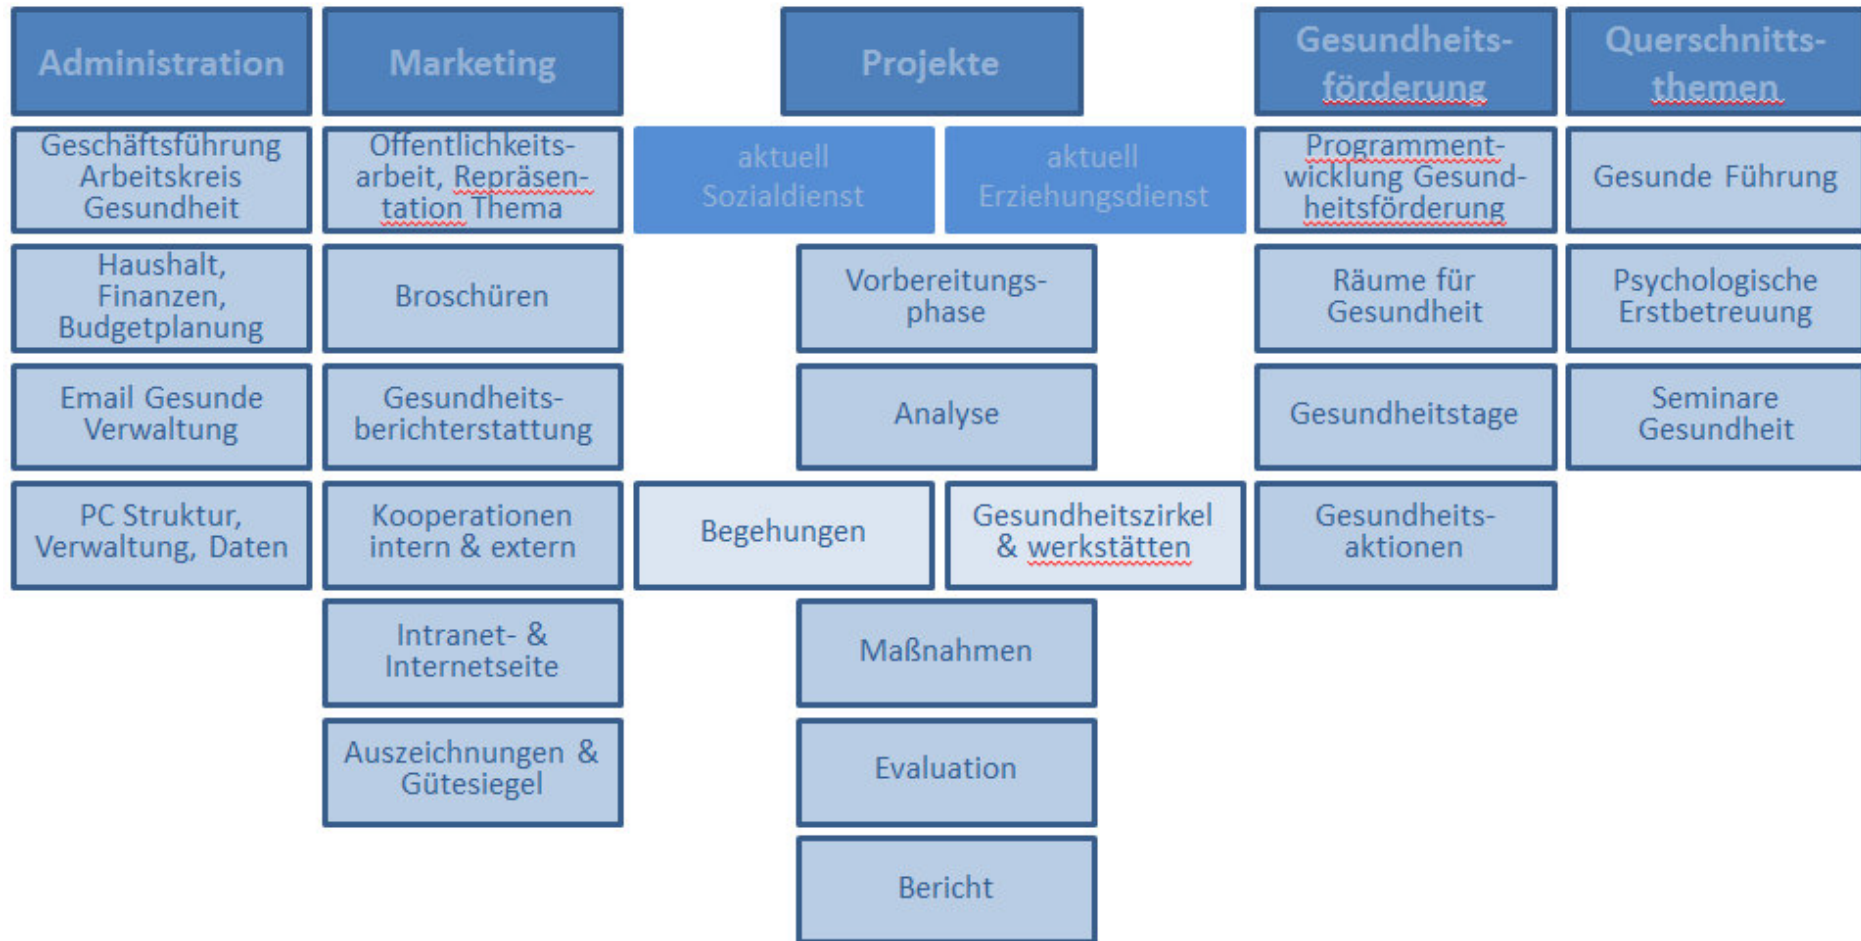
Administration

Geschäftsführung Arbeitskreis Gesundheit

Haushalt, Finanzen, Budgetplanung

Email Gesunde Verwaltung

PC Struktur, Verwaltung, Daten

Marketing

Öffentlichkeitsarbeit, Repräsentation Thema

Broschüren

Gesundheitsberichterstattung

Kooperationen intern & extern

Intranet- & Internetseite

Auszeichnungen & Gütesiegel

Projekte

aktuell Sozialdienst

aktuell Erziehungsdienst

Vorbereitungsphase

Analyse

Begehungen

Gesundheitszirkel & werkstätten

Maßnahmen

Evaluation

Bericht

Gesundheitsförderung

Programmentwicklung Gesundheitsförderung

Räume für Gesundheit

Gesundheitstage

Gesundheitsaktionen

Querschnittsthemen

Gesunde Führung

Psychologische Erstbetreuung

Seminare Gesundheit